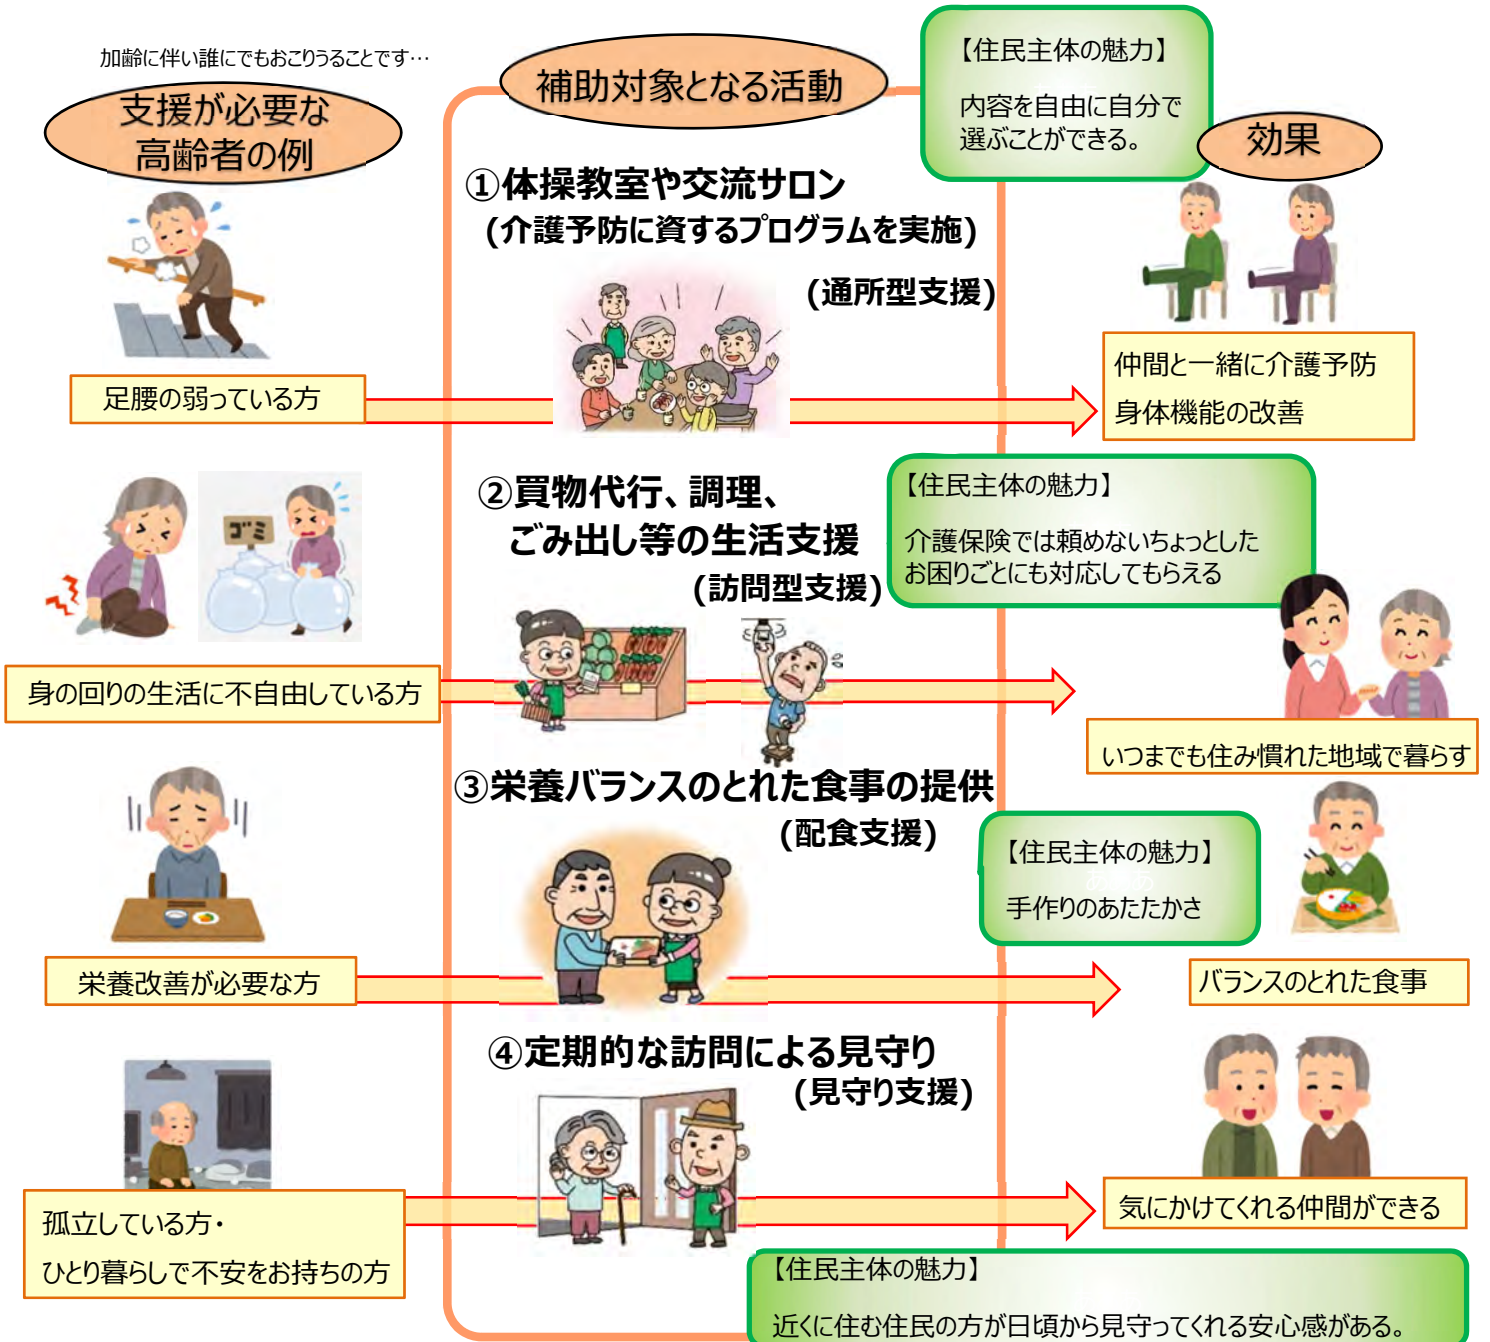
加齢に伴い誰にでもおこりうることです…

支援が必要な高齢者の例

補助対象となる活動

【住民主体の魅力】

内容を自由に自分で選ぶことができる。

効果

①体操教室や交流サロン
(介護予防に資するプログラムを実施)

(通所型支援)

足腰の弱っている方

仲間と一緒に介護予防

身体機能の改善

②買物代行、調理、ごみ出し等の生活支援

(訪問型支援)

【住民主体の魅力】

介護保険では頼めないちょっとしたお困りごとにも対応してもらえる

ゴミ

身の回りの生活に不自由している方

いつまでも住み慣れた地域で暮らす

③栄養バランスのとれた食事の提供

(配食支援)

【住民主体の魅力】

手作りのあたたかさ

栄養改善が必要な方

バランスのとれた食事

④定期的な訪問による見守り

(見守り支援)

孤立している方・

ひとり暮らしで不安をお持ちの方

気にかけてくれる仲間ができる

【住民主体の魅力】

近くに住む住民の方が日頃から見守ってくれる安心感がある。